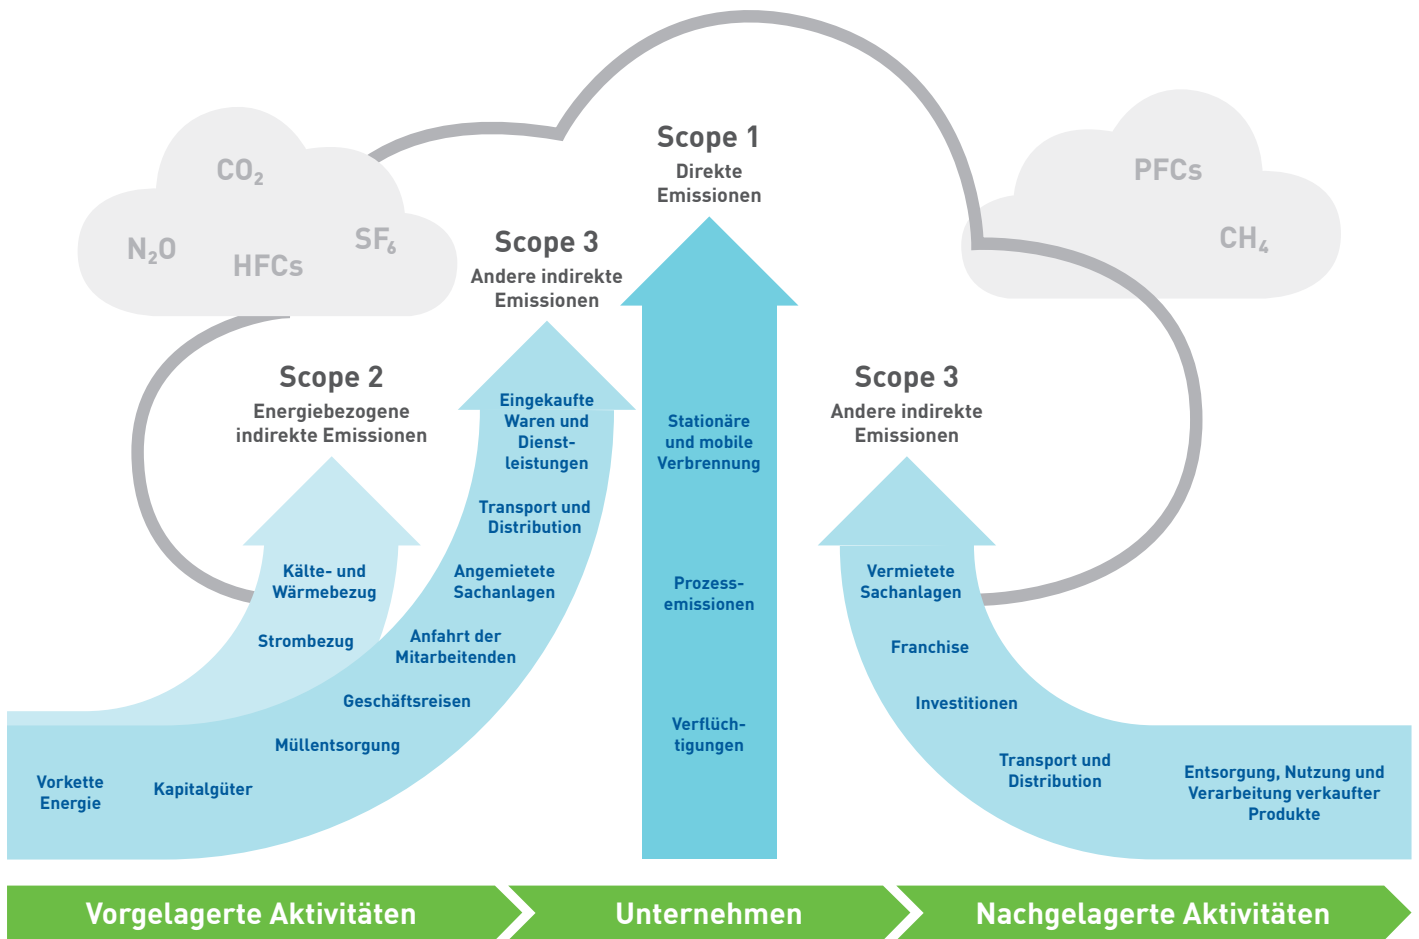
$CO_2$

$N_2O$

HFCs

$SF_6$

PFCs

$CH_4$

Scope 1
Direkte Emissionen

Scope 3
Andere indirekte Emissionen

Scope 2
Energiebezogene indirekte Emissionen

Scope 3
Andere indirekte Emissionen

Eingekaufte Waren und Dienstleistungen

Transport und Distribution

Angemietete Sachanlagen

Anfahrt der Mitarbeitenden

Geschäftsreisen

Müllentsorgung

Kälte- und Wärmebezug

Strombezug

Vorkette Energie

Kapitalgüter

Stationäre und mobile Verbrennung

Prozessemissionen

Verflüchtigungen

Vermietete Sachanlagen

Franchise

Investitionen

Transport und Distribution

Entsorgung, Nutzung und Verarbeitung verkaufter Produkte

Vorgelagerte Aktivitäten

Unternehmen

Nachgelagerte Aktivitäten